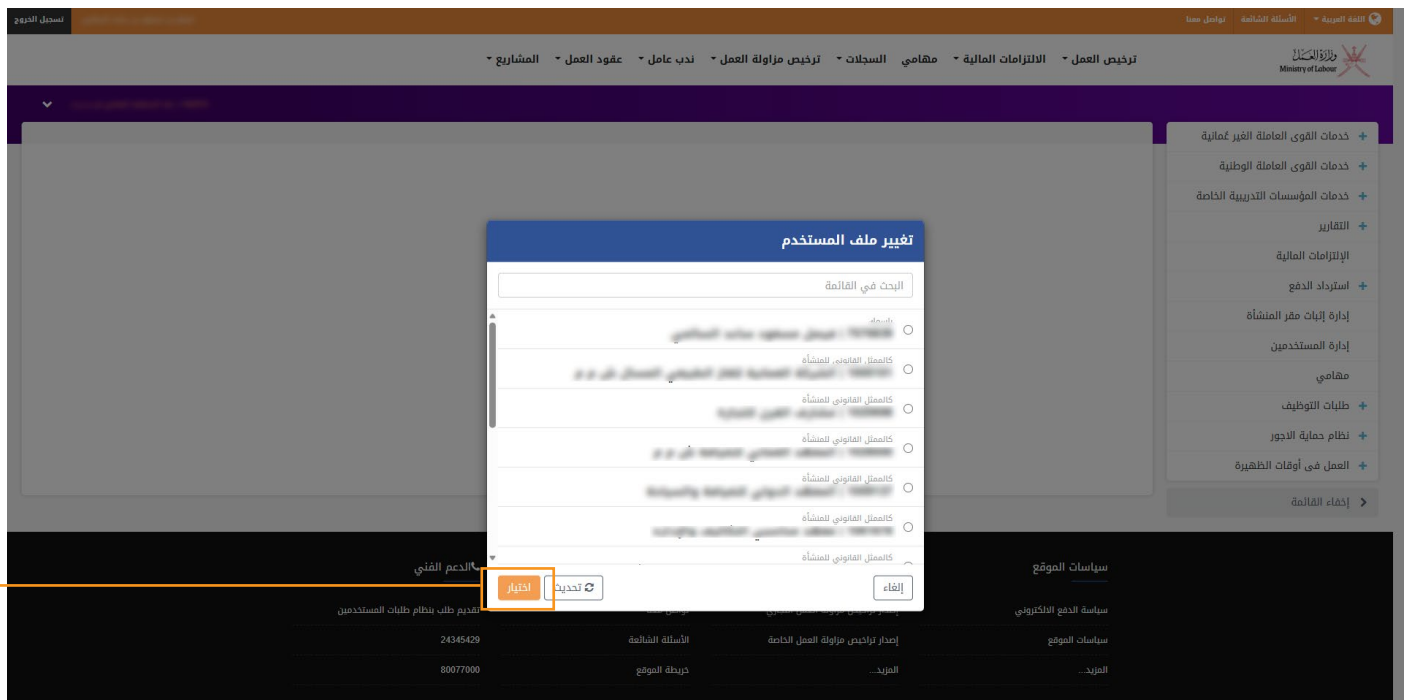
اللغة العربية ▾ الأسئلة الشائعة تواصل معنا

تسجيل الخروج

وزارة العمل
Ministry of Labour

ترخيص العمل ▾ الالتزامات المالية ▾ مهامي السجلات ▾ ترخيص مزاولة العمل ▾ ندب عامل ▾ عقود العمل ▾ المشاريع ▾

+ خدمات القوى العاملة الغير عُمانية
+ خدمات القوى العاملة الوطنية
+ خدمات المؤسسات التدريبية الخاصة
+ التقارير
الإلتزامات المالية
+ استرداد الدفع
إدارة إثبات مقر المنشأة
إدارة المستخدمين
مهامي
+ طلبات التوظيف
+ نظام حماية الأجور
+ العمل في أوقات الظهيرة
إخفاء القائمة

تغيير ملف المستخدم

البحث في القائمة

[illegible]
كالممثل القانوني للمنشأة
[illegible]
كالممثل القانوني للمنشأة
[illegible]
كالممثل القانوني للمنشأة
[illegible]
كالممثل القانوني للمنشأة
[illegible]
كالممثل القانوني للمنشأة
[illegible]
كالممثل القانوني للمنشأة

إلغاء تحديث اختيار

سياسات الموقع
سياسة الدفع الالكتروني
سياسات الموقع
المزيد...

إصدار تراخيص مزاولة العمل الخاصة
المزيد...

الأسئلة الشائعة
خريطة الموقع

الدعم الفني
تقديم طلب بنظام طلبات المستخدمين
24345429
80077000